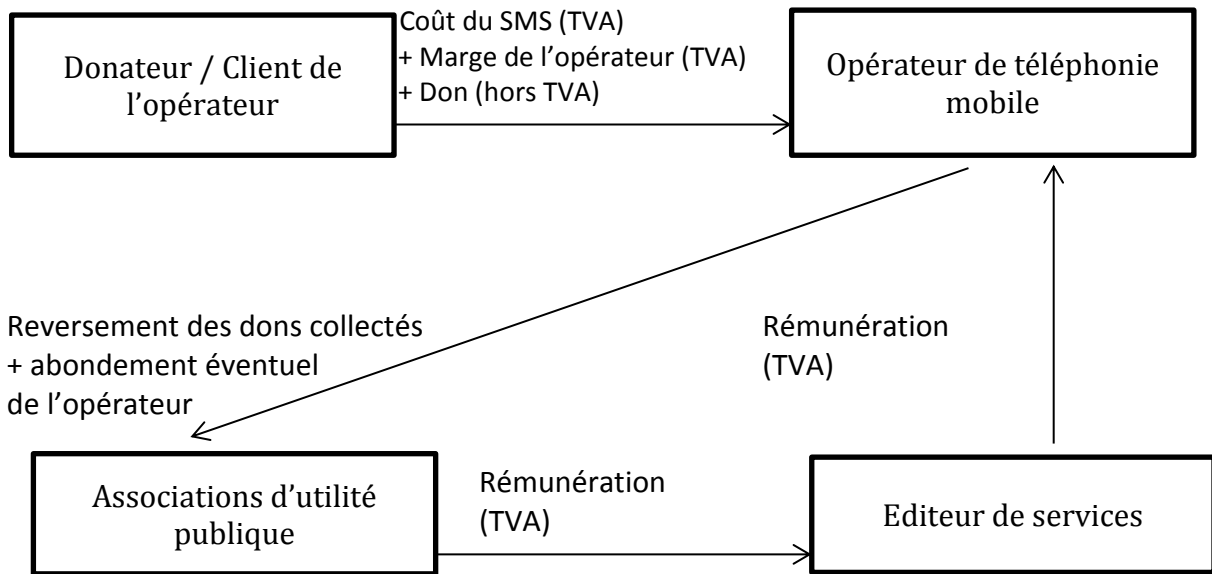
Donateur / Client de l’opérateur

Coût du SMS (TVA)
+ Marge de l’opérateur (TVA)
+ Don (hors TVA)

Opérateur de téléphonie mobile

Reversement des dons collectés
+ abondement éventuel
de l’opérateur

Rémunération
(TVA)

Associations d’utilité publique

Rémunération
(TVA)

Editeur de services